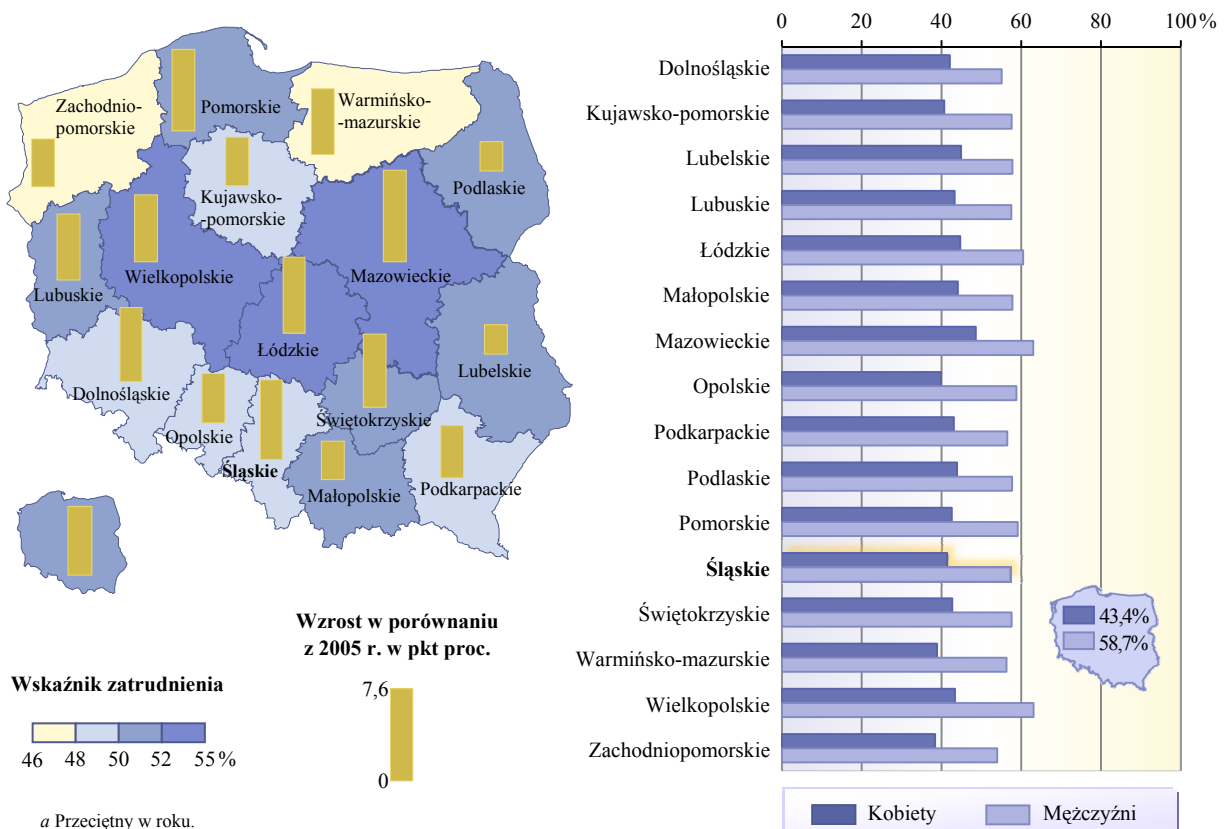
Zachodniopomorskie
Pomorskie
Warmińsko-mazurskie
Kujawsko-pomorskie
Podlaskie
Lubuskie
Wielkopolskie
Mazowieckie
Łódzkie
Lubelskie
Dolnośląskie
Opolskie
Świętokrzyskie
Śląskie
Małopolskie
Podkarpackie

Wzrost w porównaniu z 2005 r. w pkt proc.
7,6
0

Wskaźnik zatrudnienia
46 48 50 52 55 %

a Przeciętny w roku.

0 20 40 60 80 100%

Dolnośląskie
Kujawsko-pomorskie
Lubelskie
Lubuskie
Łódzkie
Małopolskie
Mazowieckie
Opolskie
Podkarpackie
Podlaskie
Pomorskie
Śląskie
Świętokrzyskie
Warmińsko-mazurskie
Wielkopolskie
Zachodniopomorskie

43,4%
58,7%

Kobiety
Mężczyźni